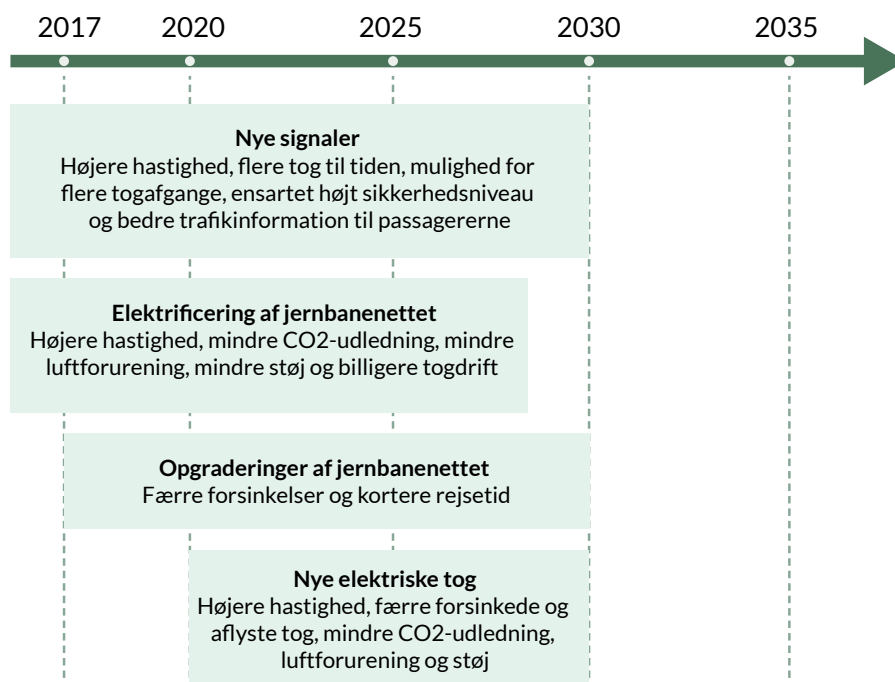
2017 2020 2025 2030 2035

**Nye signaler**
Højere hastighed, flere tog til tiden, mulighed for flere togafgange, ensartet højt sikkerhedsniveau og bedre trafikinformation til passagererne

**Elektrificering af jernbanenettet**
Højere hastighed, mindre CO2-udledning, mindre luftforurening, mindre støj og billigere togdrift

**Opgraderinger af jernbanenettet**
Færre forsinkelser og kortere rejsetid

**Nye elektriske tog**
Højere hastighed, færre forsinkede og aflyste tog, mindre CO2-udledning, luftforurening og støj